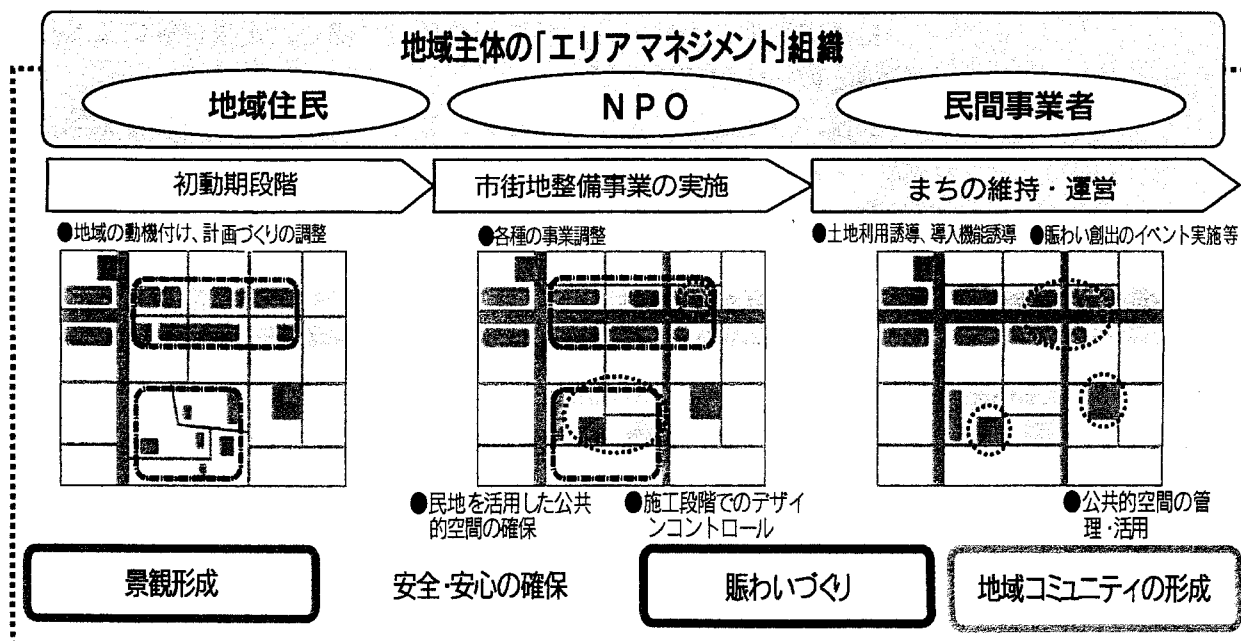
地域主体の「エリアマネジメント」組織

地域住民

NPO

民間事業者

初動期段階

市街地整備事業の実施

まちの維持・運営

●地域の動機付け、計画づくりの調整

●各種の事業調整

●土地利用誘導、導入機能誘導

●賑わい創出のイベント実施等

●民地を活用した公共的空間の確保

●施工段階でのデザインコントロール

●公共的空間の管理・活用

景観形成

安全・安心の確保

賑わいづくり

地域コミュニティの形成